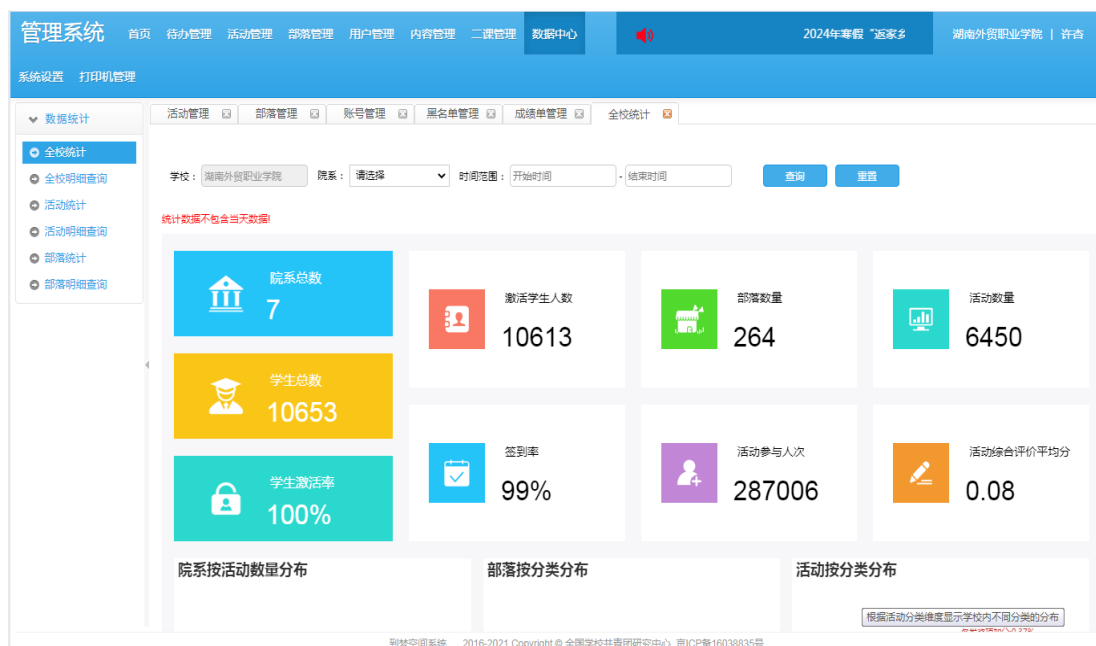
管理系统 首页 待办管理 活动管理 部落管理 用户管理 内容管理 二课管理 数据中心

2024年寒假"返家乡

湖南外贸职业学院 | 许杏

系统设置 打印机管理

数据统计

全校统计

全校明细查询

活动统计

活动明细查询

部落统计

部落明细查询

活动管理 部落管理 账号管理 黑名单管理 成绩单管理 全校统计

学校： 湖南外贸职业学院 院系： 请选择 时间范围： 开始时间 - 结束时间 查询 重置

统计数据不包含当天数据!

院系总数
7

激活学生人数
10613

部落数量
264

活动数量
6450

学生总数
10653

签到率
99%

活动参与人次
287006

活动综合评价平均分
0.08

学生激活率
100%

院系按活动数量分布

部落按分类分布

活动按分类分布

根据活动分类维度显示学校内不同分类的分布

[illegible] 2016-2021 Copyright © 全国学校共青团研究中心 京ICP备16038835号